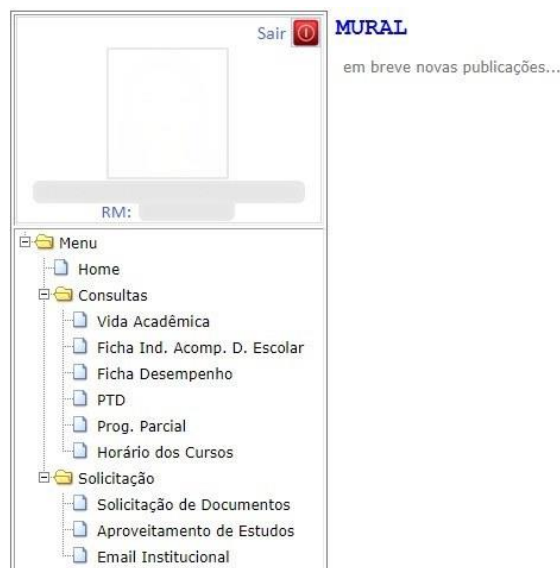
Sair

RM:

Menu
Home
Consultas
Vida Acadêmica
Ficha Ind. Acomp. D. Escolar
Ficha Desempenho
PTD
Prog. Parcial
Horário dos Cursos
Solicitação
Solicitação de Documentos
Aproveitamento de Estudos
Email Institucional

MURAL

em breve novas publicações...